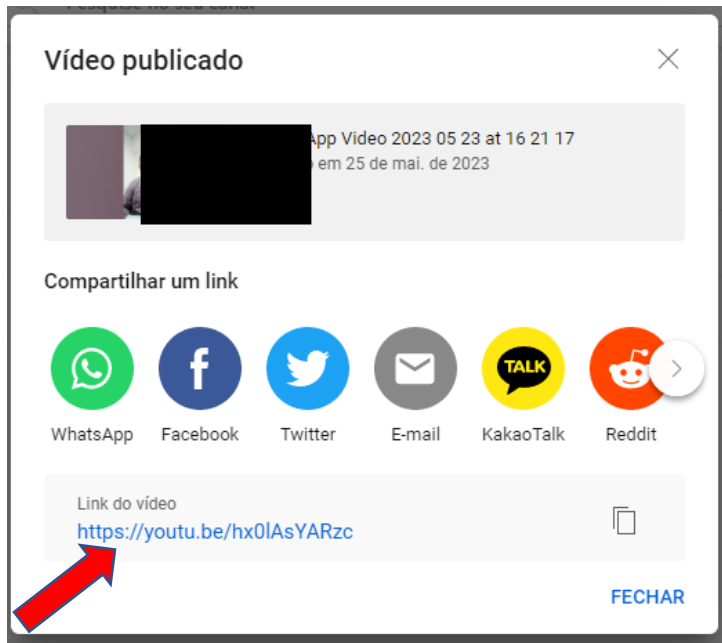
Pesquise no seu canal

Vídeo publicado

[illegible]App Video 2023 05 23 at 16 21 17
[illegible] em 25 de mai. de 2023

Compartilhar um link

TALK

WhatsApp Facebook Twitter E-mail KakaoTalk Reddit

Link do vídeo
https://youtu.be/hx0lAsYARzc

FECHAR